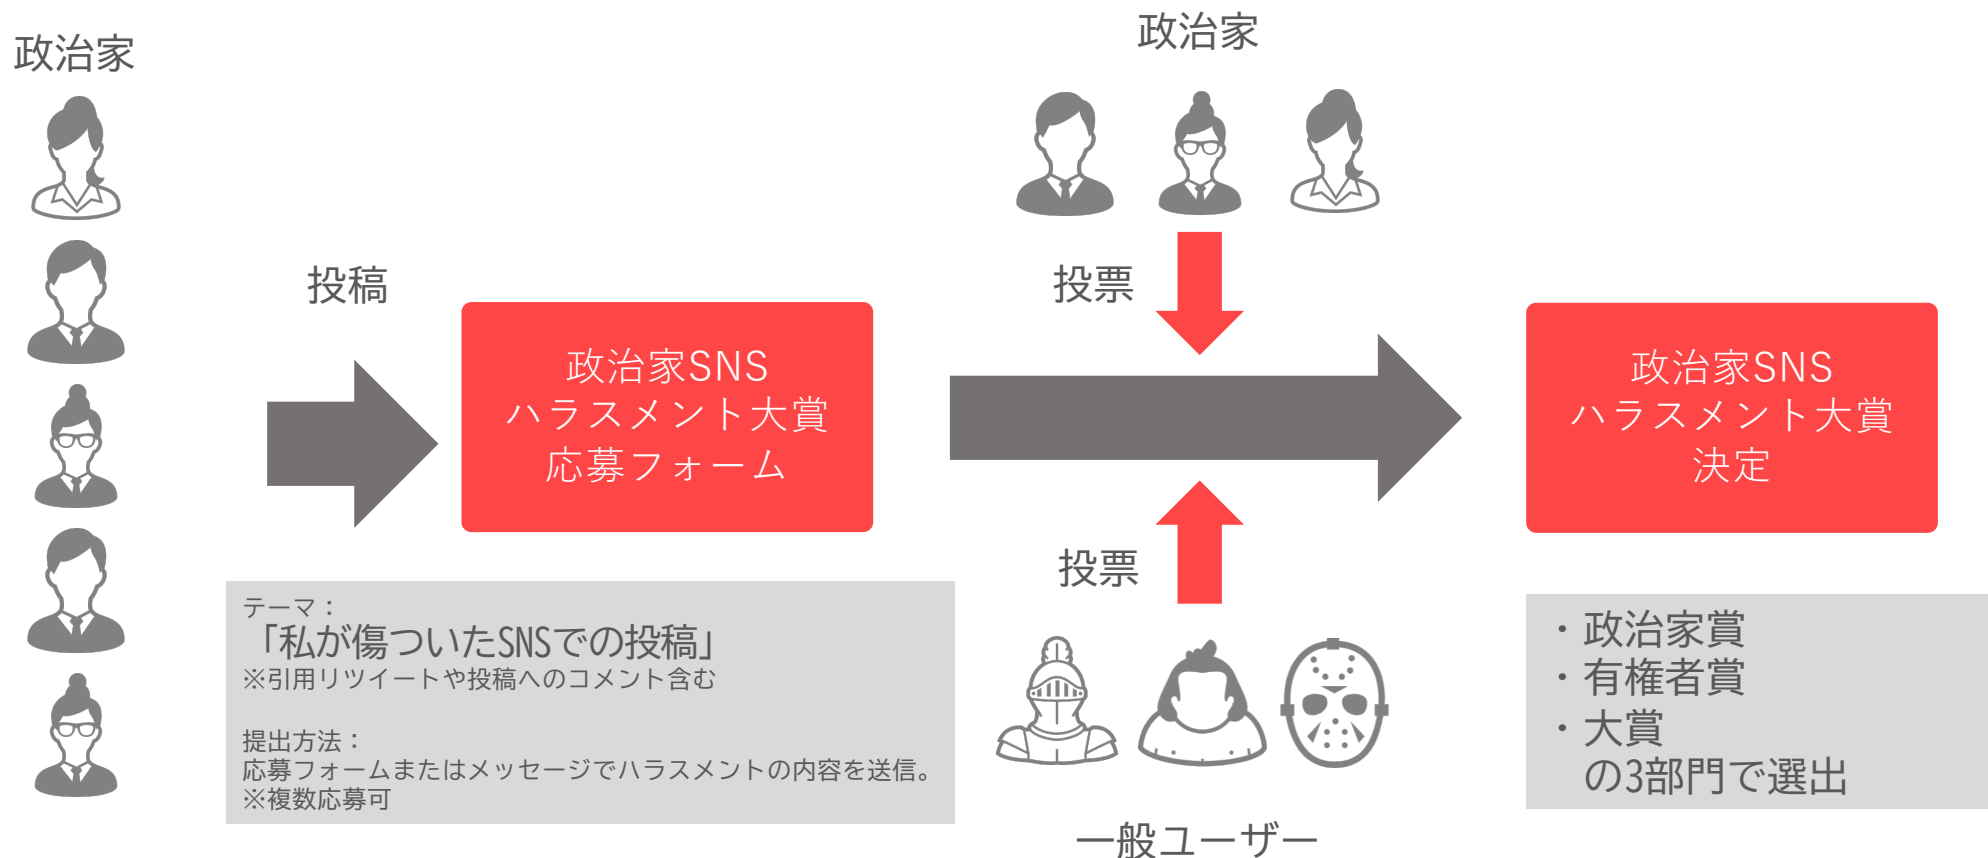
政治家

投稿

政治家SNS
ハラスメント大賞
応募フォーム

テーマ：
「私が傷ついたSNSでの投稿」
※引用リツイートや投稿へのコメント含む

提出方法：
応募フォームまたはメッセージでハラスメントの内容を送信。
※複数応募可

政治家

投票

投票

一般ユーザー

政治家SNS
ハラスメント大賞
決定

・政治家賞
・有権者賞
・大賞
の3部門で選出